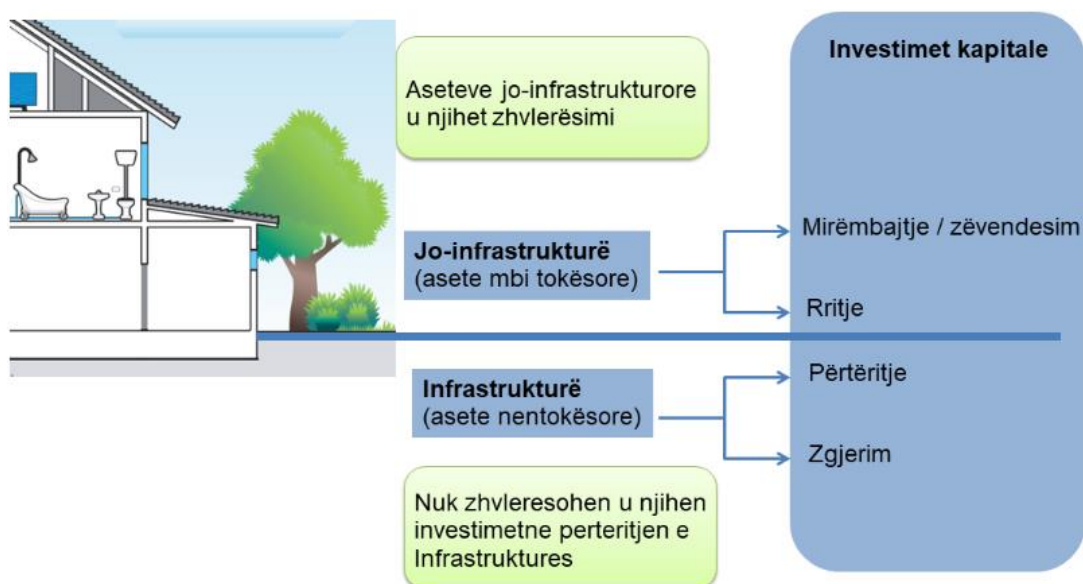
Aseteve jo-infrastrukturore u njihet zhvlerësimi

Investimet kapitale

Jo-infrastrukturë
(asete mbi tokësore)

Mirëmbajtje / zëvendesim

Rritje

Infrastrukturë
(asete nentokësore)

Përtëritje

Zgjerim

Nuk zhvleresohen u njihen investimetne perteritjen e Infrastruktures